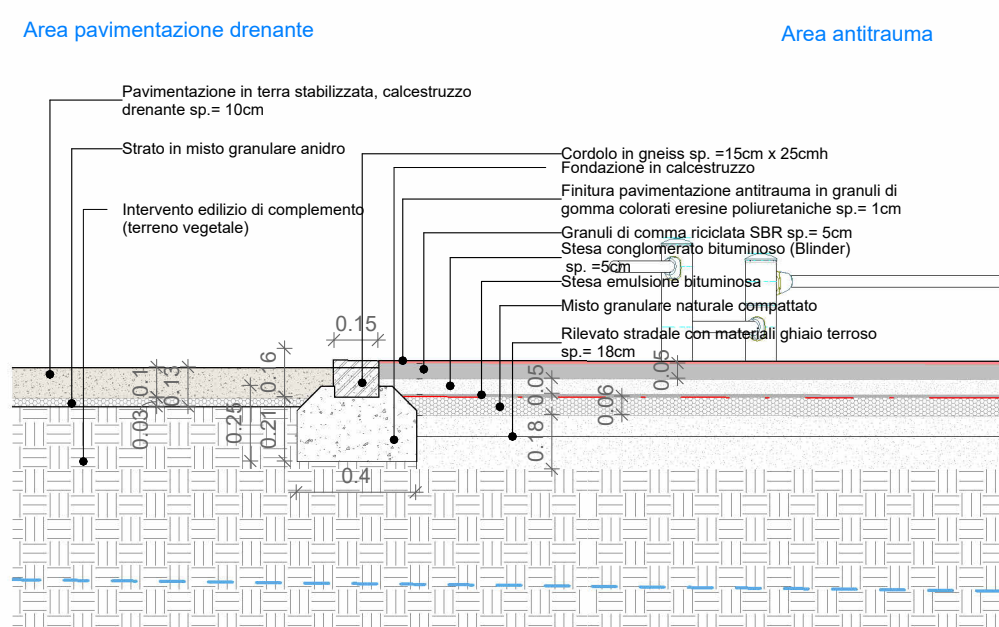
Area pavimentazione drenante

Area antitrauma

Pavimentazione in terra stabilizzata, calcestruzzo drenante sp.= 10cm

Strato in misto granulare anidro

Intervento edilizio di complemento (terreno vegetale)

Cordolo in gneiss sp. =15cm x 25cmh

Fondazione in calcestruzzo

Finitura pavimentazione antitrauma in granuli di gomma colorati eresine poliuretaniche sp.= 1cm

Granuli di comma riciclata SBR sp.= 5cm

Stesa conglomerato bituminoso (Blinder) sp. =5cm

Stesa emulsione bituminosa

Misto granulare naturale compattato

Rilevato stradale con materiali ghiaio terroso sp.= 18cm

0.15

0.1

0.13

0.03

0.6

0.25

0.21

0.4

0.05

0.18

0.06

0.05